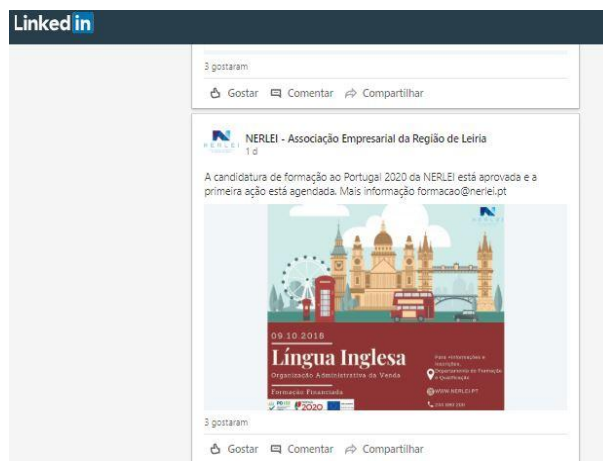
Linked in

3 gostaram

Gostar Comentar Compartilhar

NERLEI - Associação Empresarial da Região de Leiria
1 d

A candidatura de formação ao Portugal 2020 da NERLEI está aprovada e a primeira ação está agendada. Mais informação formacao@nerlei.pt

09.10.2016
Língua Inglesa
Organização Administrativa da Venda
Formação Financiada

Para informações e inscrições:
Departamento de Formação e Qualificação
WWW.NERLEI.PT
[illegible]

2020

3 gostaram

Gostar Comentar Compartilhar